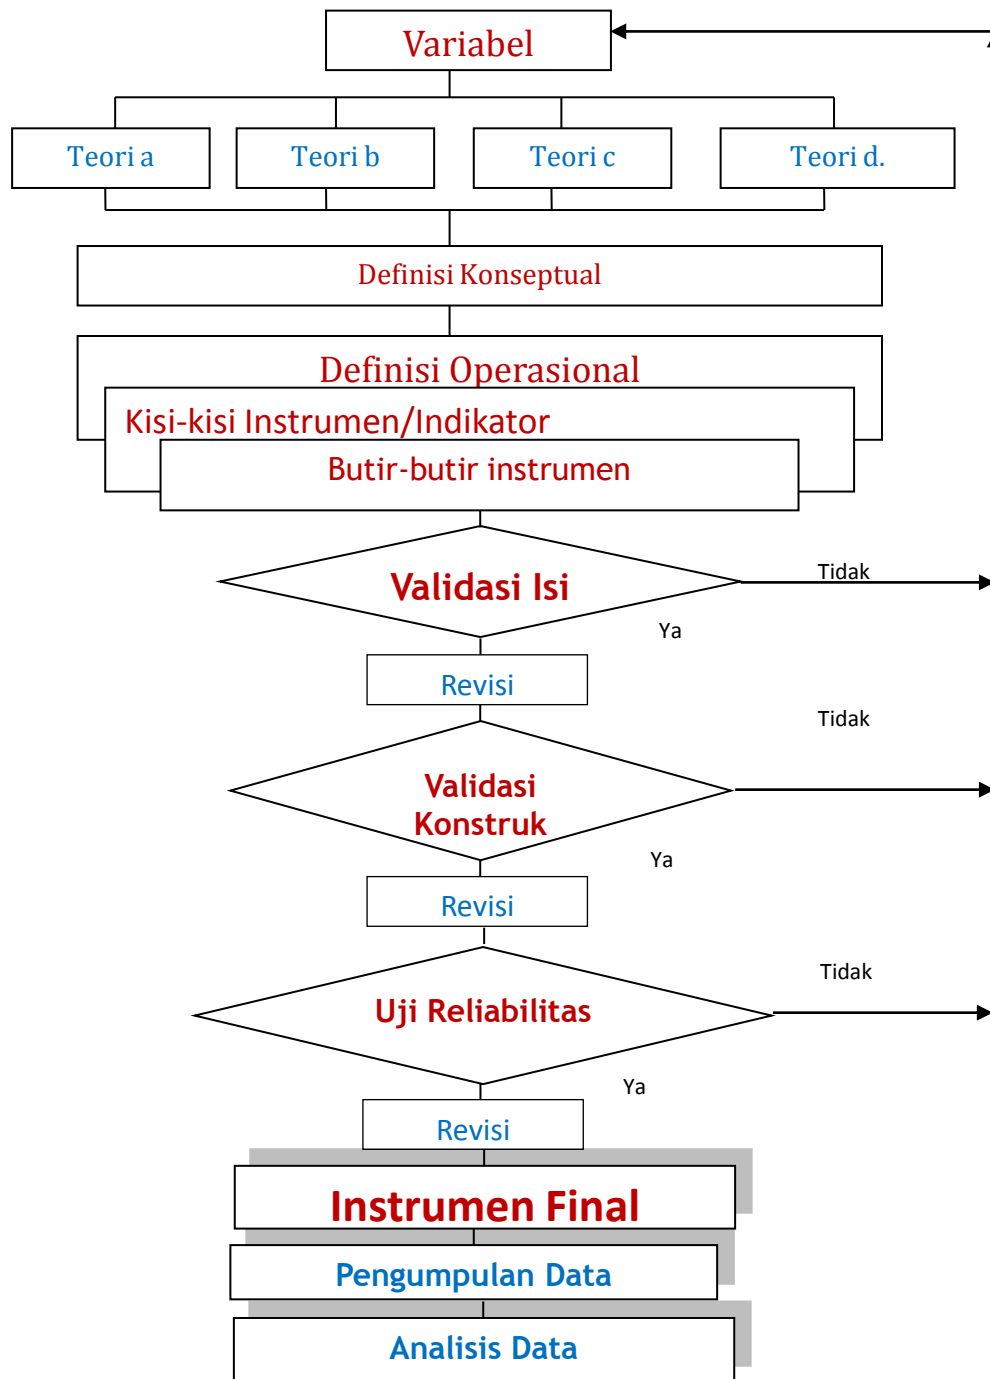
Variabel

Teori a

Teori b

Teori c

Teori d.

Definisi Konseptual

Definisi Operasional

Kisi-kisi Instrumen/Indikator

Butir-butir instrumen

Validasi Isi

Tidak

Ya

Revisi

Tidak

Validasi Konstruk

Ya

Revisi

Tidak

Uji Reliabilitas

Ya

Revisi

Instrumen Final

Pengumpulan Data

Analisis Data